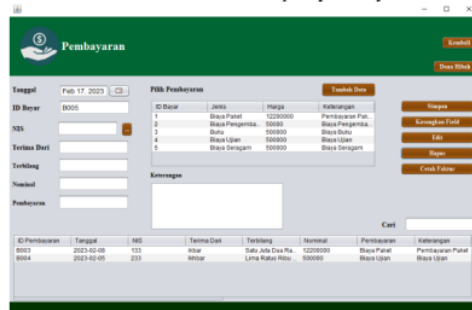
Pembayaran

Kembali

Data Histori

Tanggal Feb 17, 2023

ID Bayar B005

NIS

Terima Dari

Terbilang

Nominal

Pembayaran

Pilih Pembayaran

Tambah Data

| ID Bayar | Jenis | Harga | Keterangan |
|---|---|---|---|
| 1 | Biaya Paket | 12200000 | Pembayaran Pak... |
| 2 | Biaya Pengemba... | 50000 | Biaya Pengemba... |
| 3 | Buku | 500000 | Biaya Buku |
| 4 | Biaya Ujian | 500000 | Biaya Ujian |
| 5 | Biaya Seragam | 500000 | Biaya Seragam |

Keterangan

Simpan

Kosongkan Field

Edit

Hapus

Cetak Faktur

Cari

| ID Pembayaran | Tanggal | NIS | Terima Dari | Terbilang | Nominal | Pembayaran | Keterangan |
|---|---|---|---|---|---|---|---|
| B003 | 2023-02-08 | 133 | Akbar | Satu Juta Dua Ra... | 12200000 | Biaya Paket | Pembayaran Paket |
| B004 | 2023-02-05 | 233 | Akbar | Lima Ratus Ribu ... | 500000 | Biaya Ujian | Biaya Ujian |